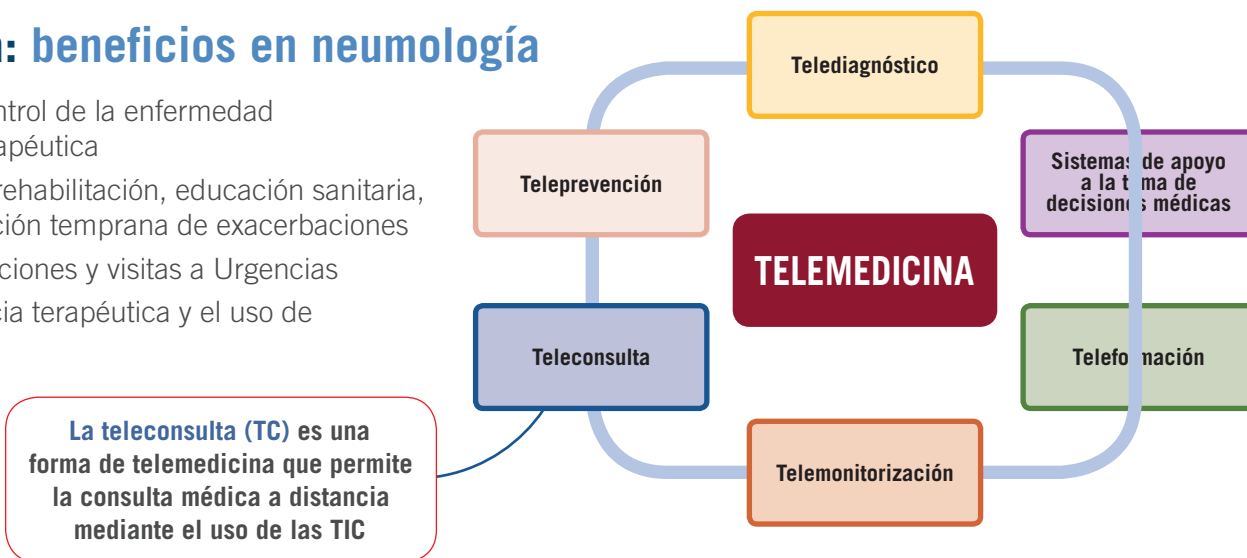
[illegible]: beneficios en neumología

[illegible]ntrol de la enfermedad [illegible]apéutica

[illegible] rehabilitación, educación sanitaria, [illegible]ción temprana de exacerbaciones

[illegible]ciones y visitas a Urgencias

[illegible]cia terapéutica y el uso de

Telediagnóstico

Teleprevención

Sistemas de apoyo a la toma de decisiones médicas

TELEMEDICINA

Teleconsulta

Teleformación

Telemonitorización

La teleconsulta (TC) es una forma de telemedicina que permite la consulta médica a distancia mediante el uso de las TIC